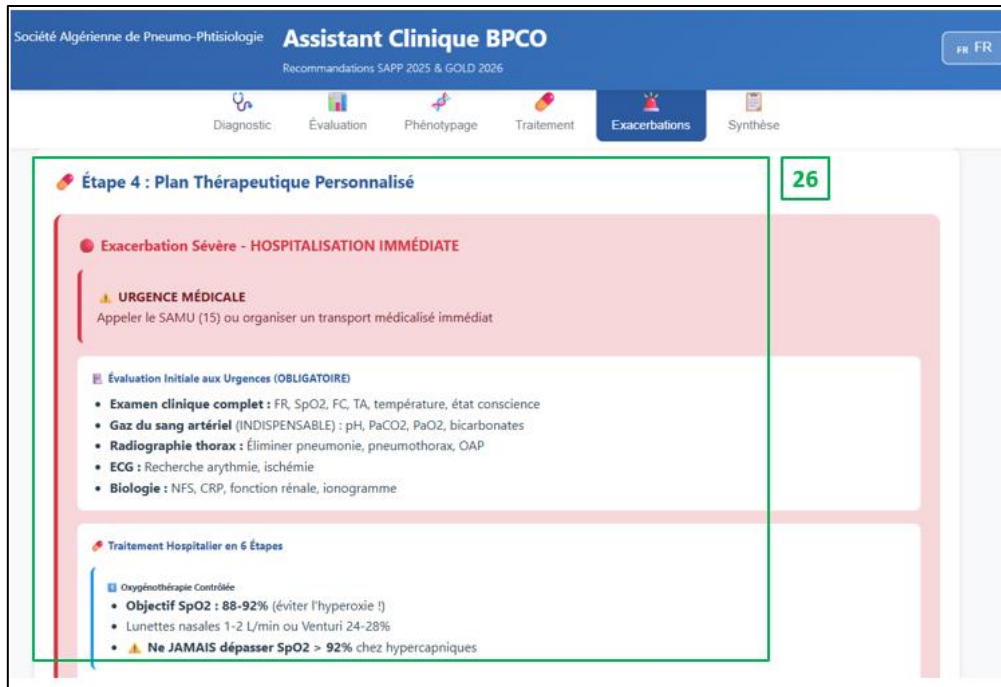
Société Algérienne de Pneumo-Phtisiologie

Assistant Clinique BPCO

Recommandations SAPP 2025 & GOLD 2026

FR FR

Diagnostic Évaluation Phénotypage Traitement Exacerbations Synthèse

Étape 4 : Plan Thérapeutique Personnalisé

26

Exacerbation Sévère - HOSPITALISATION IMMÉDIATE

URGENCE MÉDICALE

Appeler le SAMU (15) ou organiser un transport médicalisé immédiat

Évaluation Initiale aux Urgences (OBLIGATOIRE)

- **Examen clinique complet :** FR, SpO2, FC, TA, température, état conscience
- **Gaz du sang artériel** (INDISPENSABLE) : pH, PaCO2, PaO2, bicarbonates
- **Radiographie thorax :** Éliminer pneumonie, pneumothorax, OAP
- **ECG :** Recherche arythmie, ischémie
- **Biologie :** NFS, CRP, fonction rénale, ionogramme

Traitement Hospitalier en 6 Étapes

1 Oxygénothérapie Contrôlée

- **Objectif SpO2 : 88-92%** (éviter l'hyperoxie !)
- Lunettes nasales 1-2 L/min ou Venturi 24-28%
- **Ne JAMAIS dépasser SpO2 > 92%** chez hypercapniques